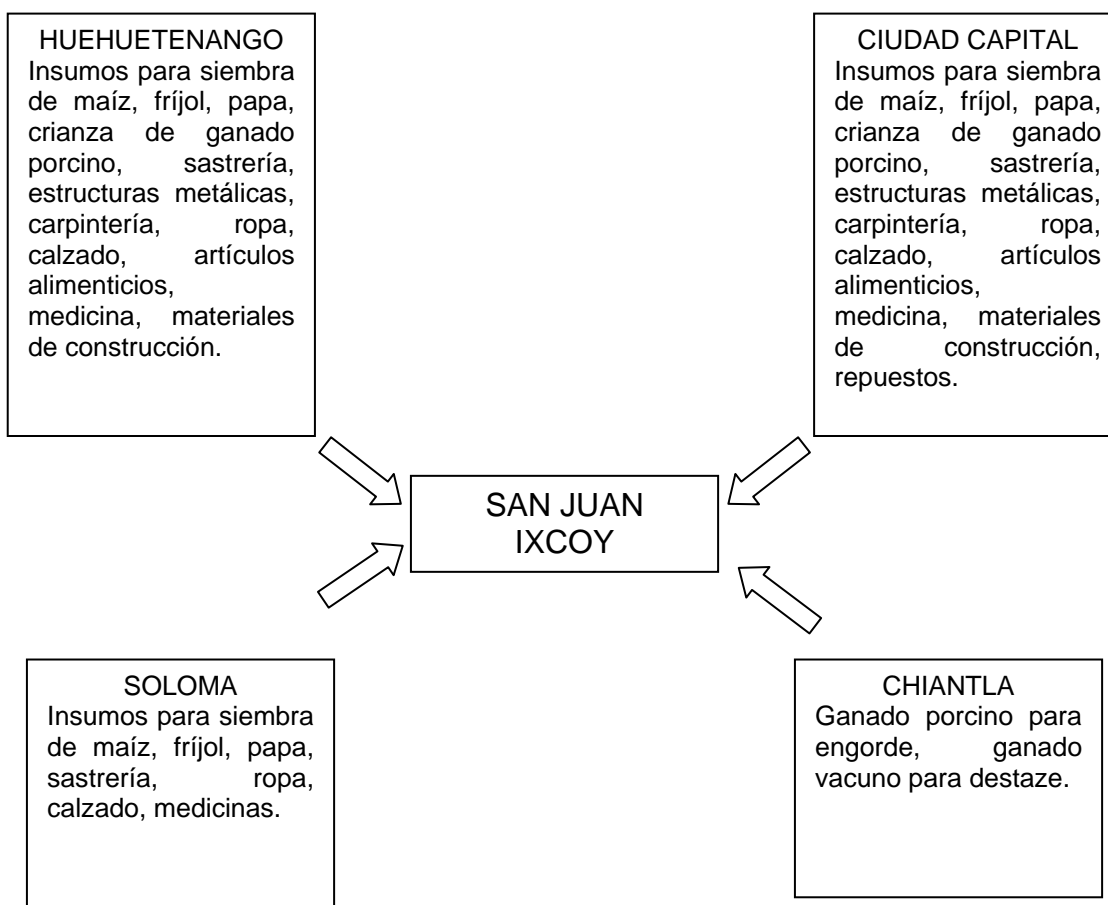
HUEHUETENANGO
Insumos para siembra de maíz, fríjol, papa, crianza de ganado porcino, sastrería, estructuras metálicas, carpintería, ropa, calzado, artículos alimenticios, medicina, materiales de construcción.

CIUDAD CAPITAL
Insumos para siembra de maíz, fríjol, papa, crianza de ganado porcino, sastrería, estructuras metálicas, carpintería, ropa, calzado, artículos alimenticios, medicina, materiales de construcción, repuestos.

SAN JUAN IXCOY

SOLOMA
Insumos para siembra de maíz, fríjol, papa, sastrería, ropa, calzado, medicinas.

CHIANTLA
Ganado porcino para engorde, ganado vacuno para destaze.